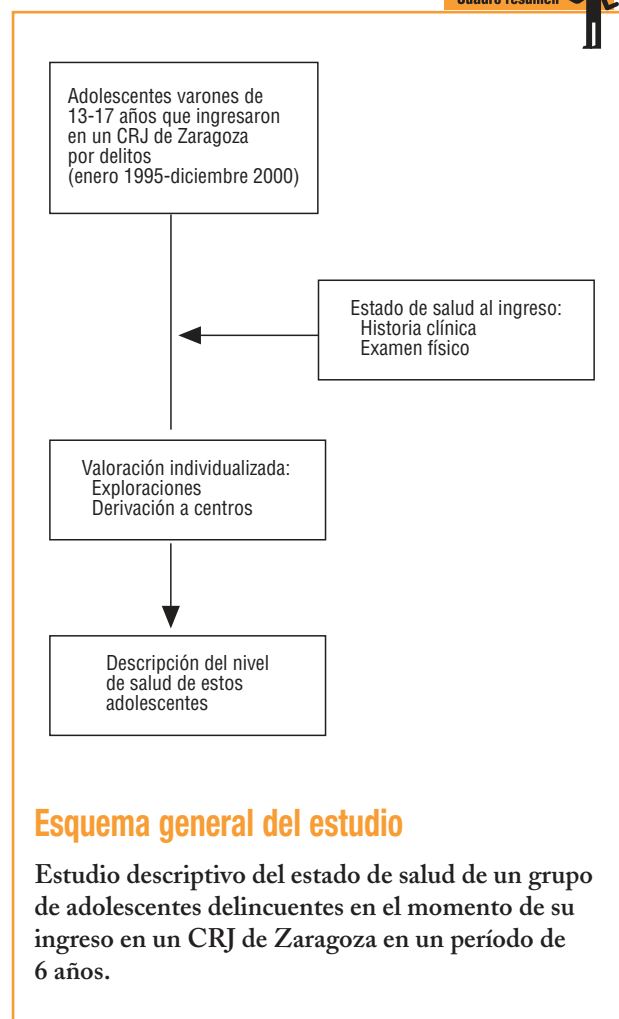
Cuadro resumen

Adolescentes varones de 13-17 años que ingresaron en un CRJ de Zaragoza por delitos (enero 1995-diciembre 2000)

Estado de salud al ingreso:
Historia clínica
Examen físico

Valoración individualizada:
Exploraciones
Derivación a centros

Descripción del nivel de salud de estos adolescentes

Esquema general del estudio

Estudio descriptivo del estado de salud de un grupo de adolescentes delincuentes en el momento de su ingreso en un CRJ de Zaragoza en un período de 6 años.